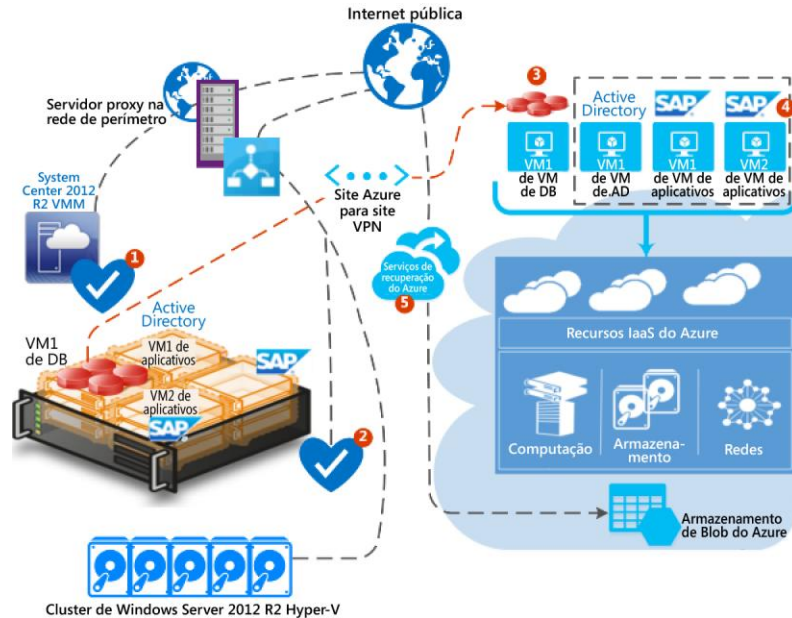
Internet pública

Servidor proxy na rede de perímetro

System Center 2012 R2 VMM

1

Site Azure para site VPN

3

Active Directory

SAP

SAP

4

VM1 de VM de DB

VM1 de VM de AD

VM1 de VM de aplicativos

VM2 de VM de aplicativos

Serviços de recuperação do Azure

5

Active Directory

VM1 de DB

VM1 de aplicativos

SAP

VM2 de aplicativos

SAP

2

Recursos IaaS do Azure

Computação

Armazenamento

Redes

Armazenamento de Blob do Azure

Cluster de Windows Server 2012 R2 Hyper-V